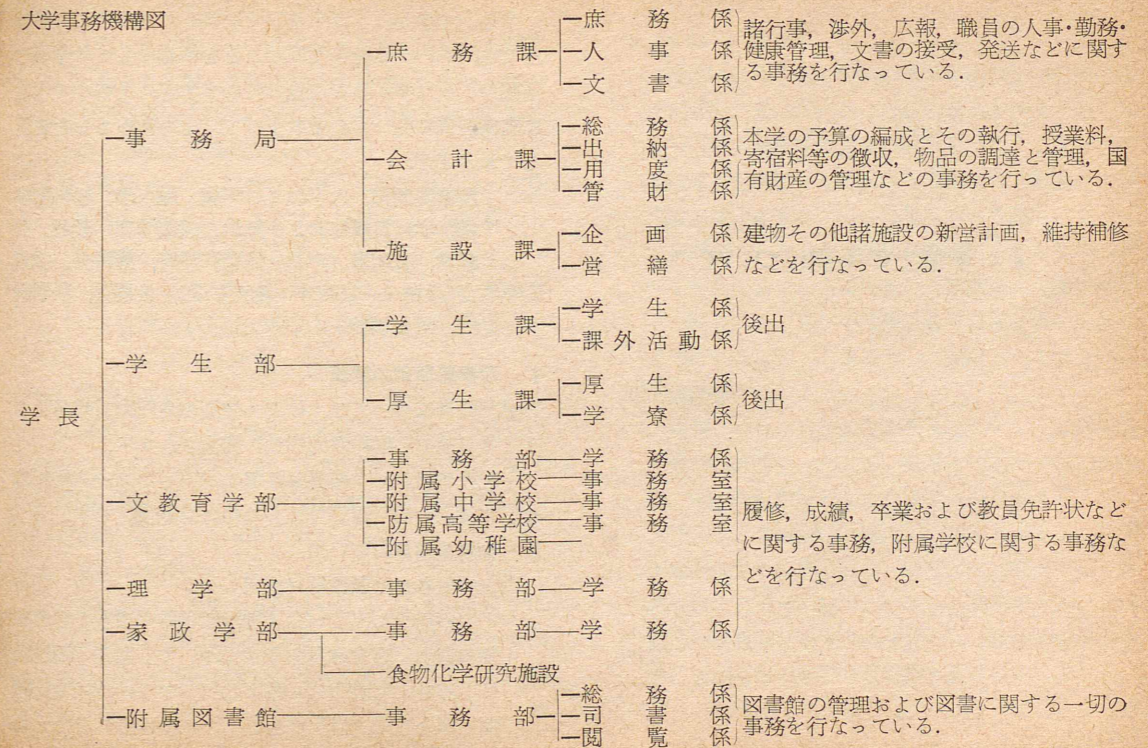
大学事務機構図

学長

—事務局
—庶務課—庶務係、人事係、文書係：諸行事，渉外，広報，職員の人事·勤務·健康管理，文書の接受，発送などに関する事務を行なっている．
—会計課—総務係、出納係、用度係、管財係：本学の予算の編成とその執行，授業料，寄宿料等の徴収，物品の調達と管理，国有財産の管理などの事務を行っている．
—施設課—企画係、営繕係：建物その他諸施設の新営計画，維持補修などを行なっている．

—学生部
—学生課—学生係、課外活動係：後出
—厚生課—厚生係、学寮係：後出

—文教育学部
—事務部—学務係
—附属小学校—事務室
—附属中学校—事務室
—防属高等学校—事務室
—附属幼稚園
—理学部—事務部—学務係
—家政学部—事務部—学務係
—食物化学研究施設
履修，成績，卒業および教員免許状などに関する事務，附属学校に関する事務などを行なっている．

—附属図書館—事務部—総務係、司書係、閲覧係：図書館の管理および図書に関する一切の事務を行なっている．